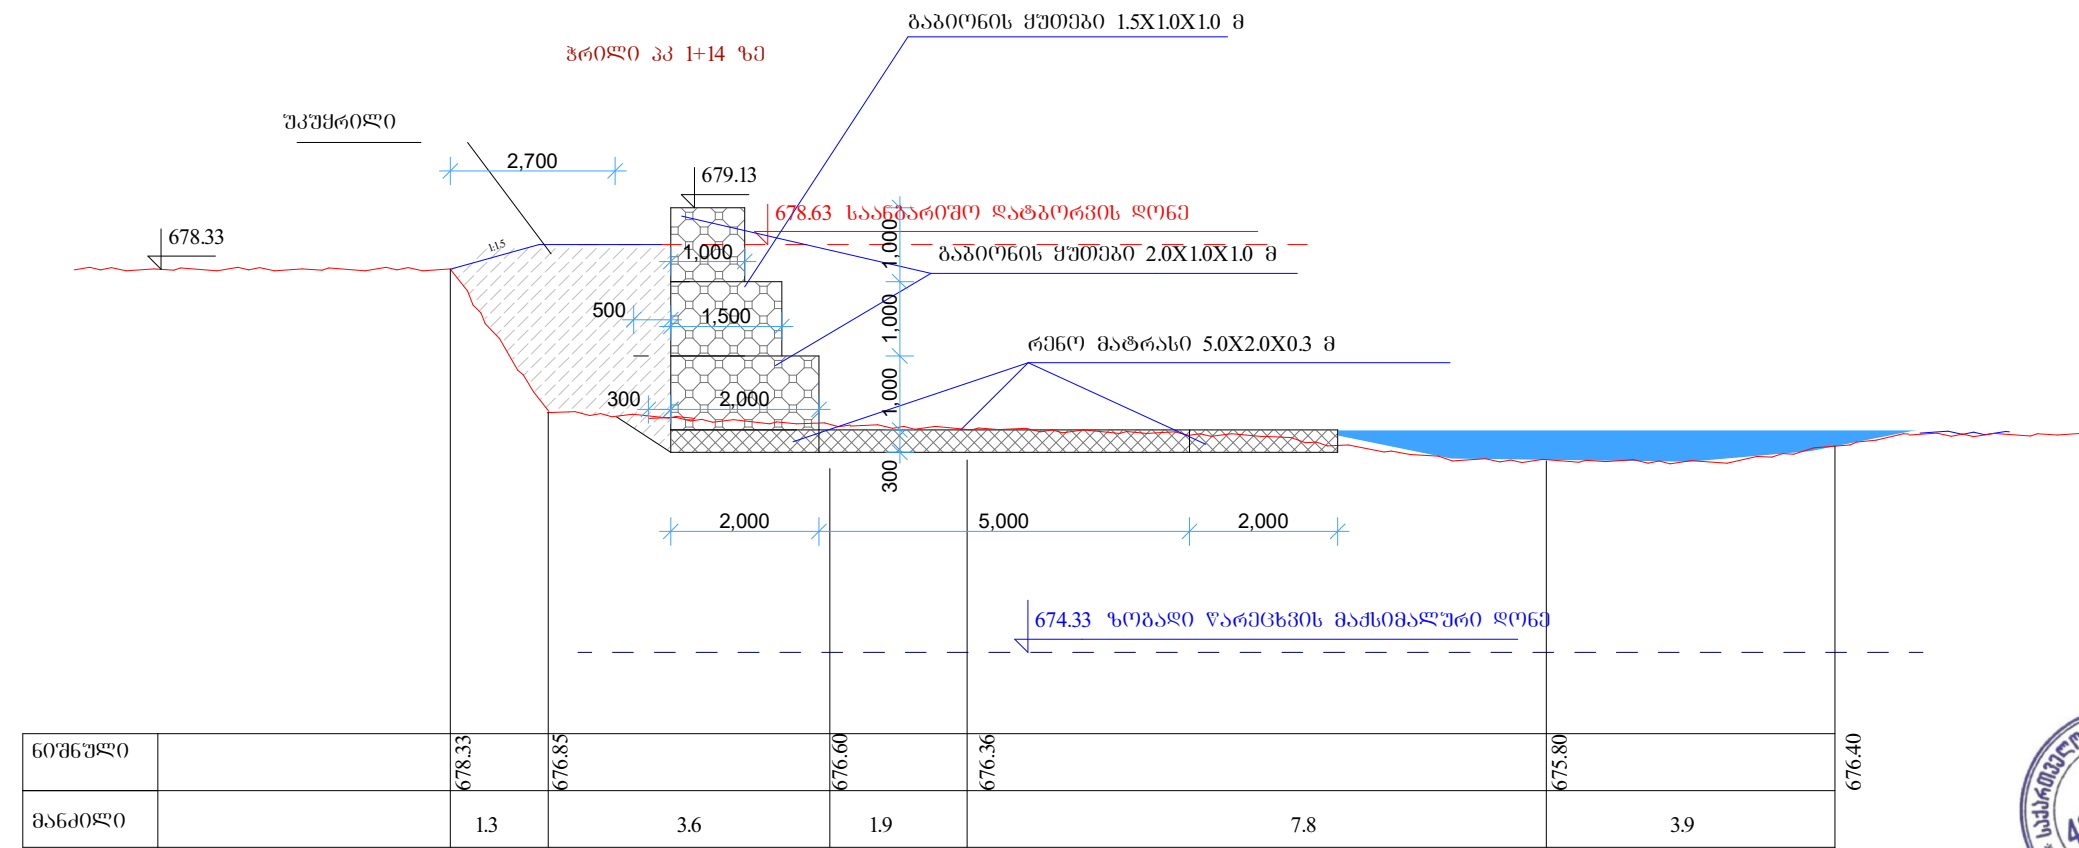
გაბიონის ყუთები 1.5X1.0X1.0 მ

ჭრილი პკ 1+14 ზე

უკუყრილი

2,700

679.13

678.63 საანგარიშო დატბორვის დონე

678.33

1:1.5

1,000

1,000

გაბიონის ყუთები 2.0X1.0X1.0 მ

500

1,500

1,000

რენო მატრასი 5.0X2.0X0.3 მ

300

2,000

1,000

300

2,000

5,000

2,000

674.33 ზოგადი წარეცხვის მაქსიმალური დონე

| ნიშნული | | 678.33 | 676.85 | 676.60 | 676.36 | 675.80 | 676.40 |
|---|---|---|---|---|---|---|---|
| მანძილი | | 1.3 | 3.6 | 1.9 | 7.8 | 3.9 | |